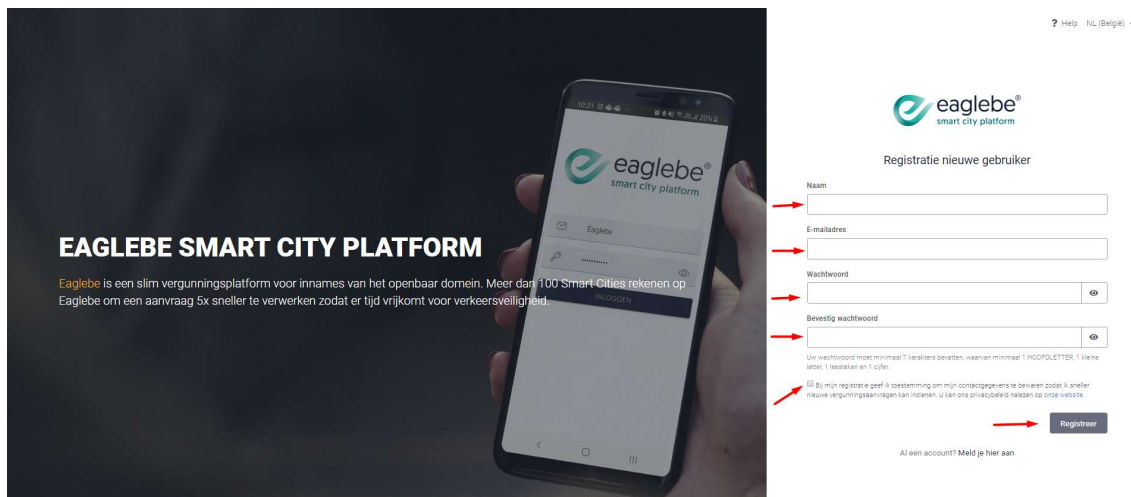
10:31

eaglebe®
smart city platform

Eaglebe

INLOGGEN

EAGLEBE SMART CITY PLATFORM

Eaglebe is een slim vergunningsplatform voor innames van het openbaar domein. Meer dan 100 Smart Cities rekenen op Eaglebe om een aanvraag 5x sneller te verwerken zodat er tijd vrijkomt voor verkeersveiligheid.

? Help NL (België)

eaglebe®
smart city platform

Registratie nieuwe gebruiker

Naam

E-mailadres

Wachtwoord

Bevestig wachtwoord

Uw wachtwoord moet minimaal 7 karakters bevatten, waarvan minimaal 1 HOOFDLETTER, 1 kleine letter, 1 leesteken en 1 cijfer.

Bij mijn registratie geef ik toestemming om mijn contactgegevens te bewaren zodat ik sneller nieuwe vergunningsaanvragen kan indienen. U kan ons privacybeleid nalezen op onze website.

Registreer

Al een account? Meld je hier aan